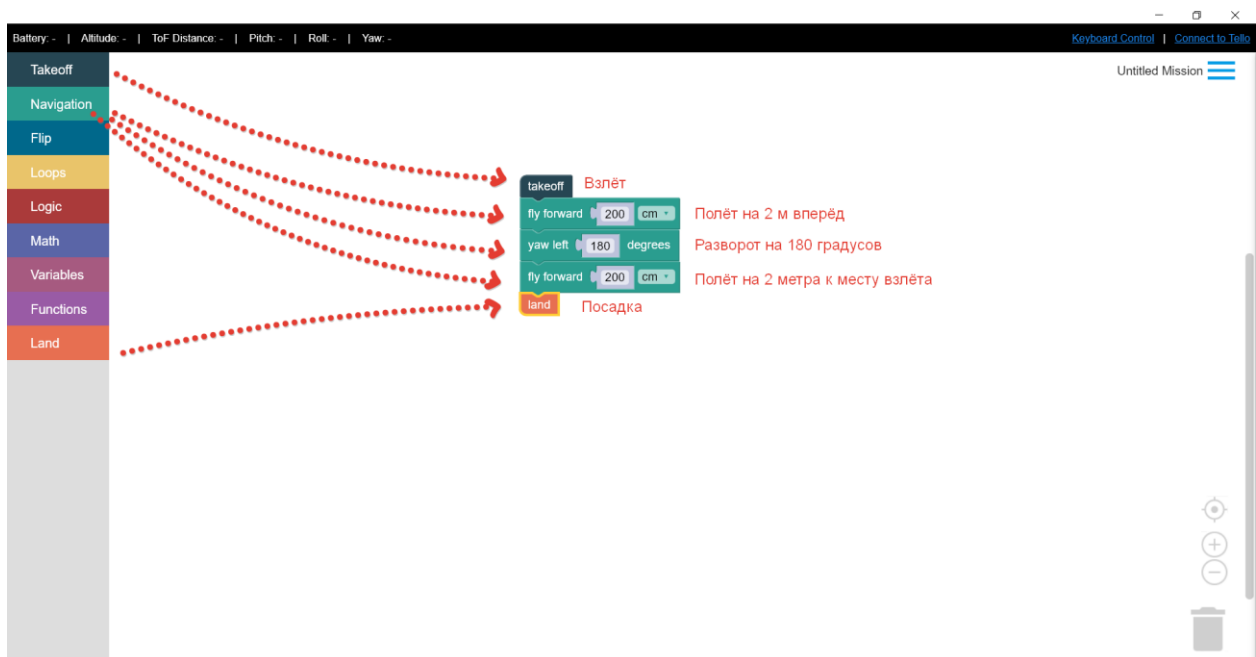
Battery: - | Altitude: - | ToF Distance: - | Pitch: - | Roll: - | Yaw: -

Keyboard Control | Connect to Tello

Takeoff
Navigation
Flip
Loops
Logic
Math
Variables
Functions
Land

Untitled Mission

takeoff Взлёт
fly forward 200 cm Полёт на 2 м вперёд
yaw left 180 degrees Разворот на 180 градусов
fly forward 200 cm Полёт на 2 метра к месту взлёта
land Посадка